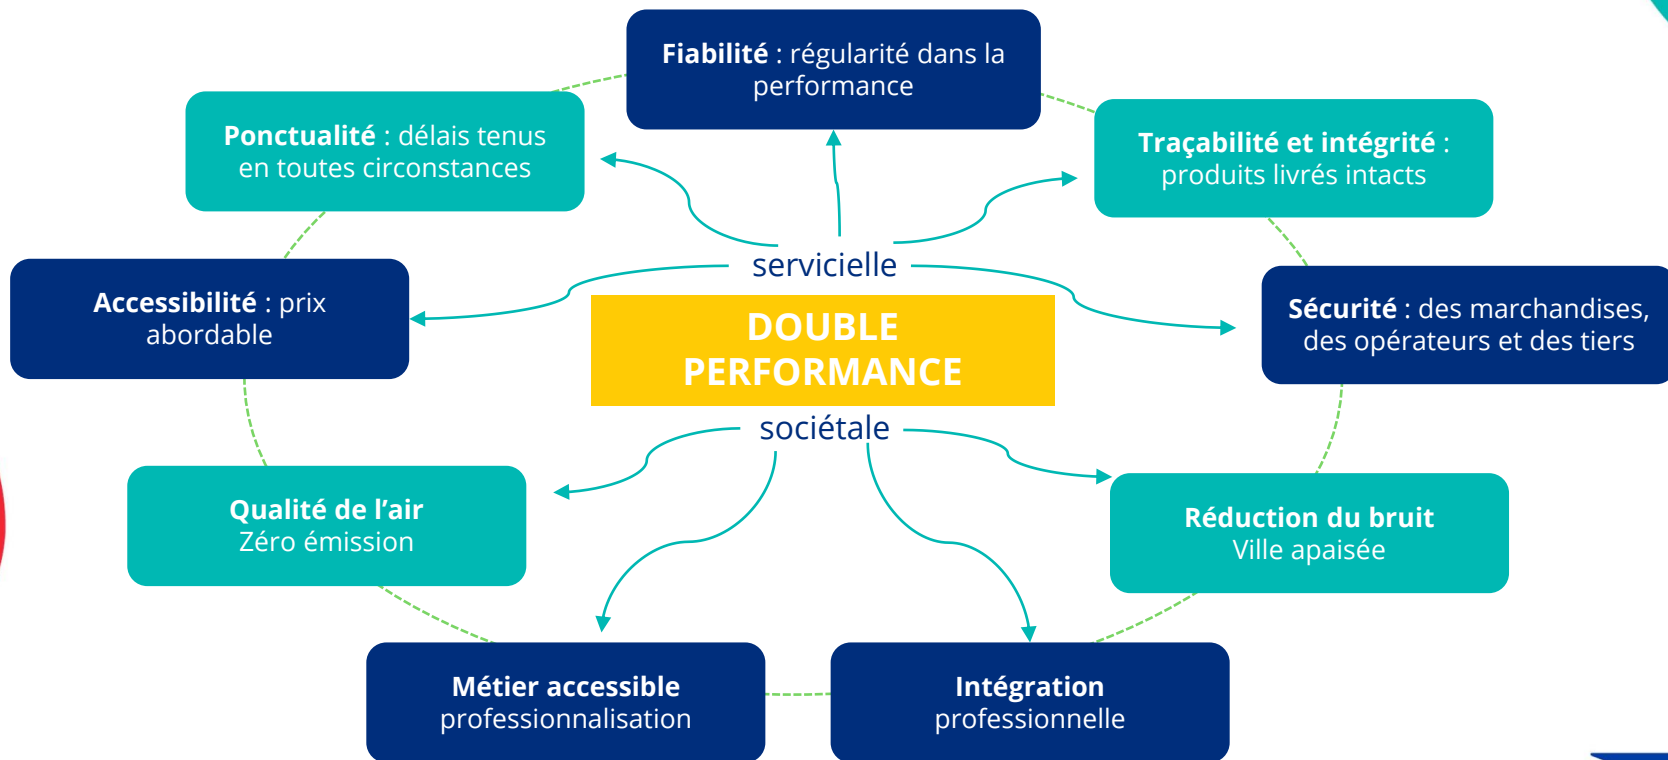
**Fiabilité** : régularité dans la performance

**Ponctualité** : délais tenus en toutes circonstances

**Traçabilité et intégrité** : produits livrés intacts

servicielle

**Accessibilité** : prix abordable

DOUBLE PERFORMANCE

**Sécurité** : des marchandises, des opérateurs et des tiers

sociétale

**Qualité de l'air** Zéro émission

**Réduction du bruit** Ville apaisée

**Métier accessible** professionnalisation

**Intégration** professionnelle